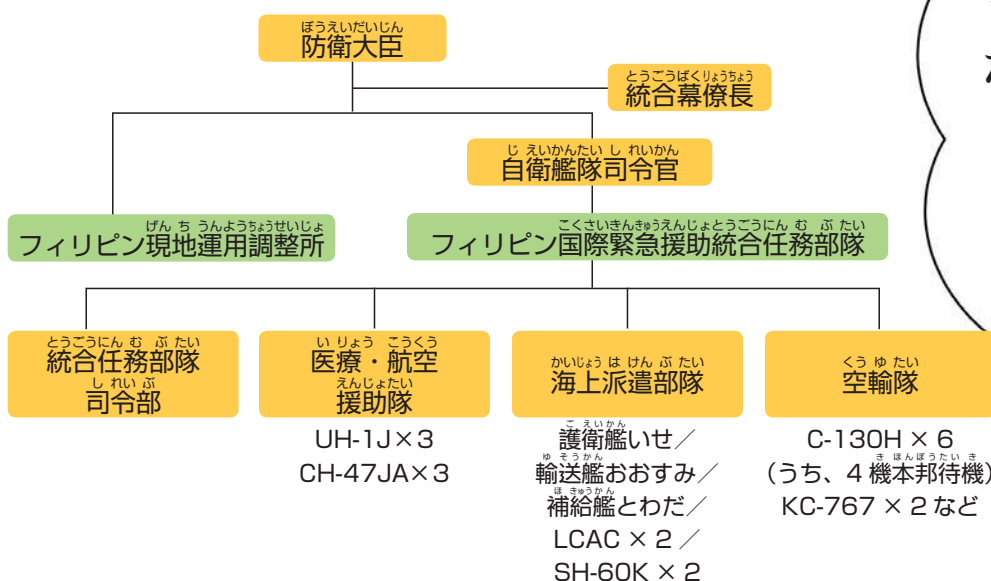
ぼうえいだいじん
防衛大臣

とうごうばくりょうちょう
統合幕僚長

じ えいかんたい し れいかん
自衛艦隊司令官

げん ち うんようちょうせいじょ
フィリピン現地運用調整所

こくさいきんきゅうえんじょとうごうにん む ぶ たい
フィリピン国際緊急援助統合任務部隊

とうごうにん む ぶ たい
統合任務部隊
し れい ぶ
司令部

い りょう こうくう
医療・航空
えんじょたい
援助隊
UH-1J×3
CH-47JA×3

かいじょう は けん ぶ たい
海上派遣部隊
ご えいかん
護衛艦いせ／
ゆ そうかん
輸送艦おおすみ／
ほ きゅうかん
補給艦とわだ／
LCAC × 2 ／
SH-60K × 2

くう ゆ たい
空輸隊
C-130H × 6
き ほんぽうたい き
（うち、4 機本邦待機）
KC-767 × 2 など